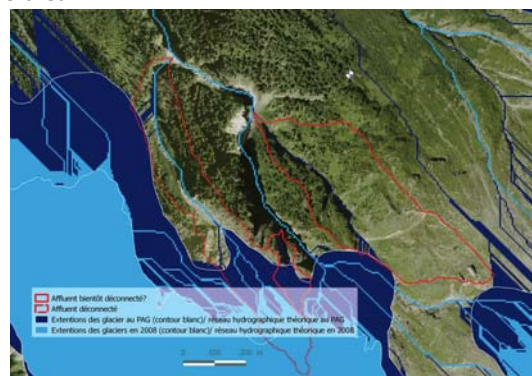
Affluent bientôt déconnecté?
Affluent déconnecté
Extentions des glacier au PAG (contour blanc)/ réseau hydrographique théorique au PAG
Extentions des glaciers en 2008 (contour blanc)/ réseau hydrographique théorique en 2008

0 125 250 m